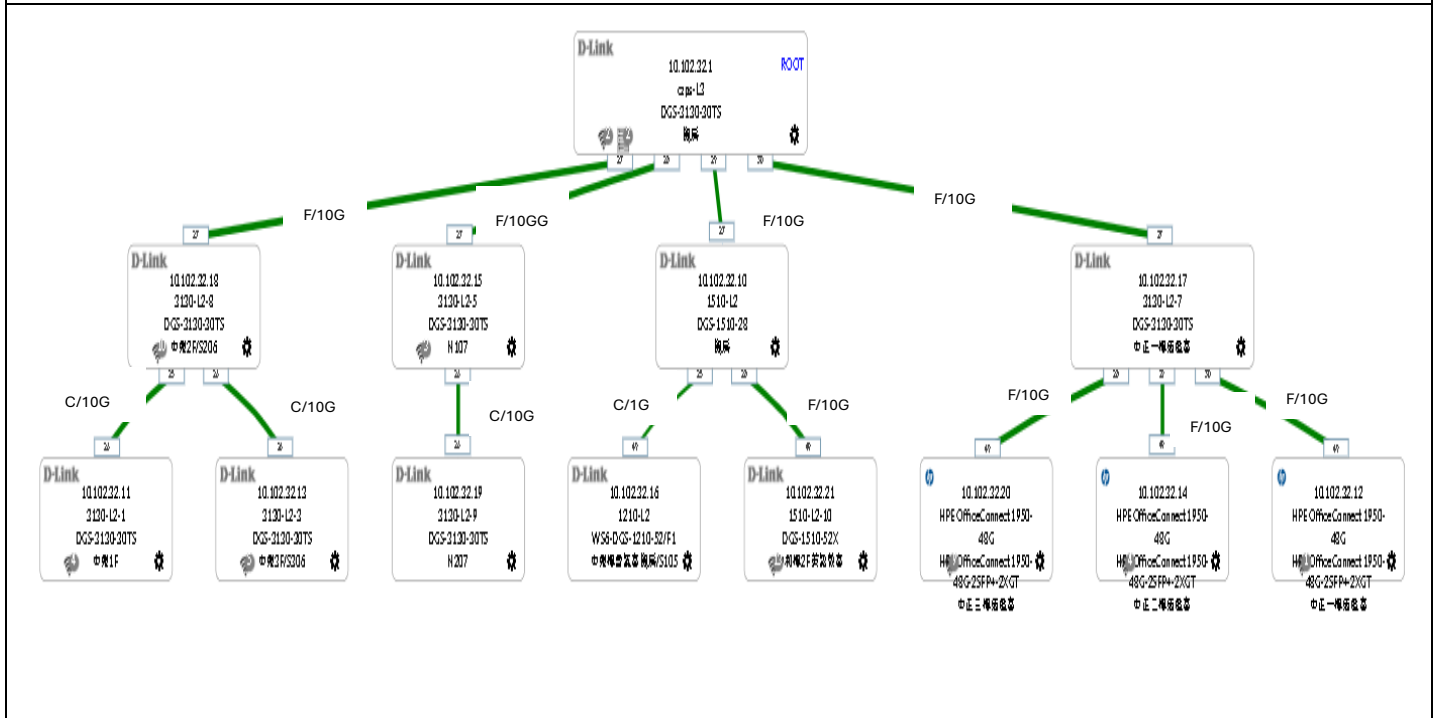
D-Link
10.102.22.1
ROOT
cps-L2
DGS-3130-30TS
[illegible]

27 28 29 30

F/10G
F/10GG
F/10G
F/10G

27
D-Link
10.102.22.18
3130-L2-8
DGS-3130-30TS
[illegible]2F/S206

27
D-Link
10.102.22.15
3130-L2-5
DGS-3130-30TS
N107

27
D-Link
10.102.22.10
1510-L2
DGS-1510-28
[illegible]

27
D-Link
10.102.22.17
3130-L2-7
DGS-3130-30TS
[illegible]

C/10G
C/10G
C/10G
C/1G
F/10G
F/10G
F/10G
F/10G

D-Link
10.102.22.11
3130-L2-1
DGS-3130-30TS
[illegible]1F

D-Link
10.102.22.13
3130-L2-3
DGS-3130-30TS
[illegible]2F/S306

D-Link
10.102.22.19
3130-L2-9
DGS-3130-30TS
N207

D-Link
10.102.22.16
1210-L2
WS6-DGS-1210-52/F1
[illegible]/S105

D-Link
10.102.22.21
1510-L2-10
DGS-1510-52X
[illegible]2F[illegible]

10.102.22.20
HPE OfficeConnect 1950-48G
HPE OfficeConnect 1950-48G-2SFP+-2XGT
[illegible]

10.102.22.14
HPE OfficeConnect 1950-48G
HPE OfficeConnect 1950-48G-2SFP+-2XGT
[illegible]

10.102.22.12
HPE OfficeConnect 1950-48G
HPE OfficeConnect 1950-48G-2SFP+-2XGT
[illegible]